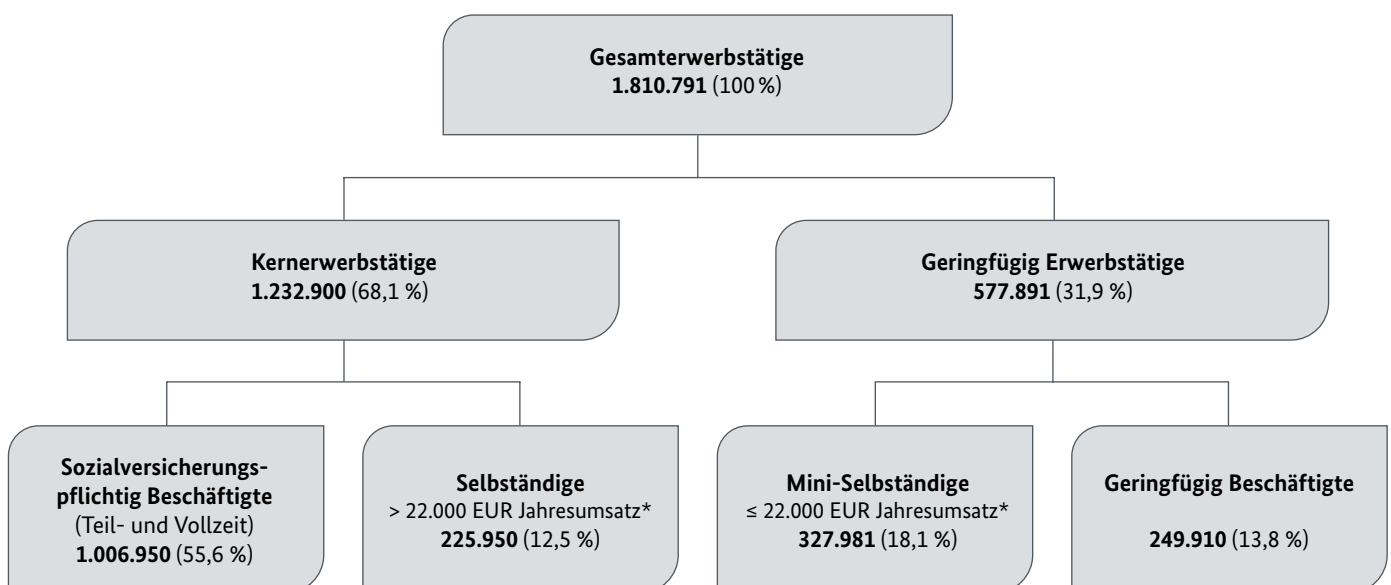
**Gesamterwerbstätige**
**1.810.791** (100 %)

**Kernerwerbstätige**
**1.232.900** (68,1 %)

**Geringfügig Erwerbstätige**
**577.891** (31,9 %)

**Sozialversicherungspflichtig Beschäftigte**
(Teil- und Vollzeit)
**1.006.950** (55,6 %)

**Selbständige**
> 22.000 EUR Jahresumsatz*
**225.950** (12,5 %)

**Mini-Selbständige**
≤ 22.000 EUR Jahresumsatz*
**327.981** (18,1 %)

**Geringfügig Beschäftigte**
**249.910** (13,8 %)